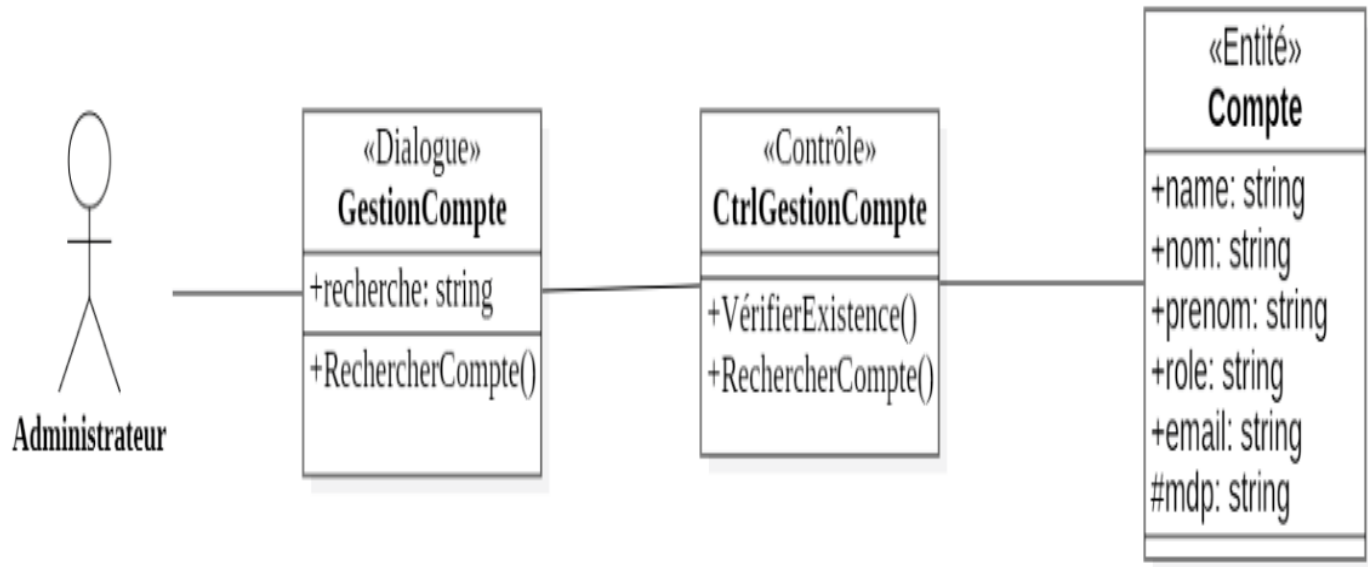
Administrateur

«Dialogue»
GestionCompte

+recherche: string

+RechercherCompte()

«Contrôle»
CtrlGestionCompte

+VérifierExistence()
+RechercherCompte()

«Entité»
Compte

+name: string
+nom: string
+prenom: string
+role: string
+email: string
#mdp: string